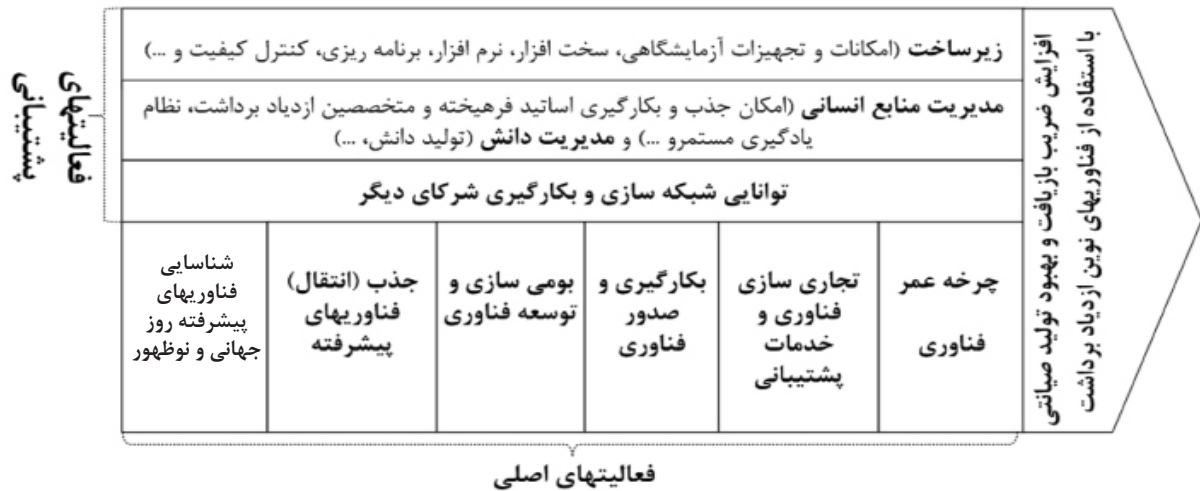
افزایش ضریب بازیافت و بهبود تولید صیانتی با استفاده از فناوریهای نوین ازدیاد برداشت

**زیرساخت** (امکانات و تجهیزات آزمایشگاهی، سخت افزار، نرم افزار، برنامه ریزی، کنترل کیفیت و ...)

**مدیریت منابع انسانی** (امکان جذب و بکارگیری اساتید فرهیخته و متخصصین ازدیاد برداشت، نظام یادگیری مستمرو ...) و **مدیریت دانش** (تولید دانش، ...)

توانایی شبکه سازی و بکارگیری شرکای دیگر

فعالیتهای پشتیبانی

| چرخه عمر فناوری | تجاری سازی فناوری و خدمات پشتیبانی | بکارگیری و صدور فناوری | بومی سازی و توسعه فناوری | جذب (انتقال) فناوریهای پیشرفته | شناسایی فناوریهای پیشرفته روز جهانی و نوظهور |
|---|---|---|---|---|---|

فعالیتهای اصلی